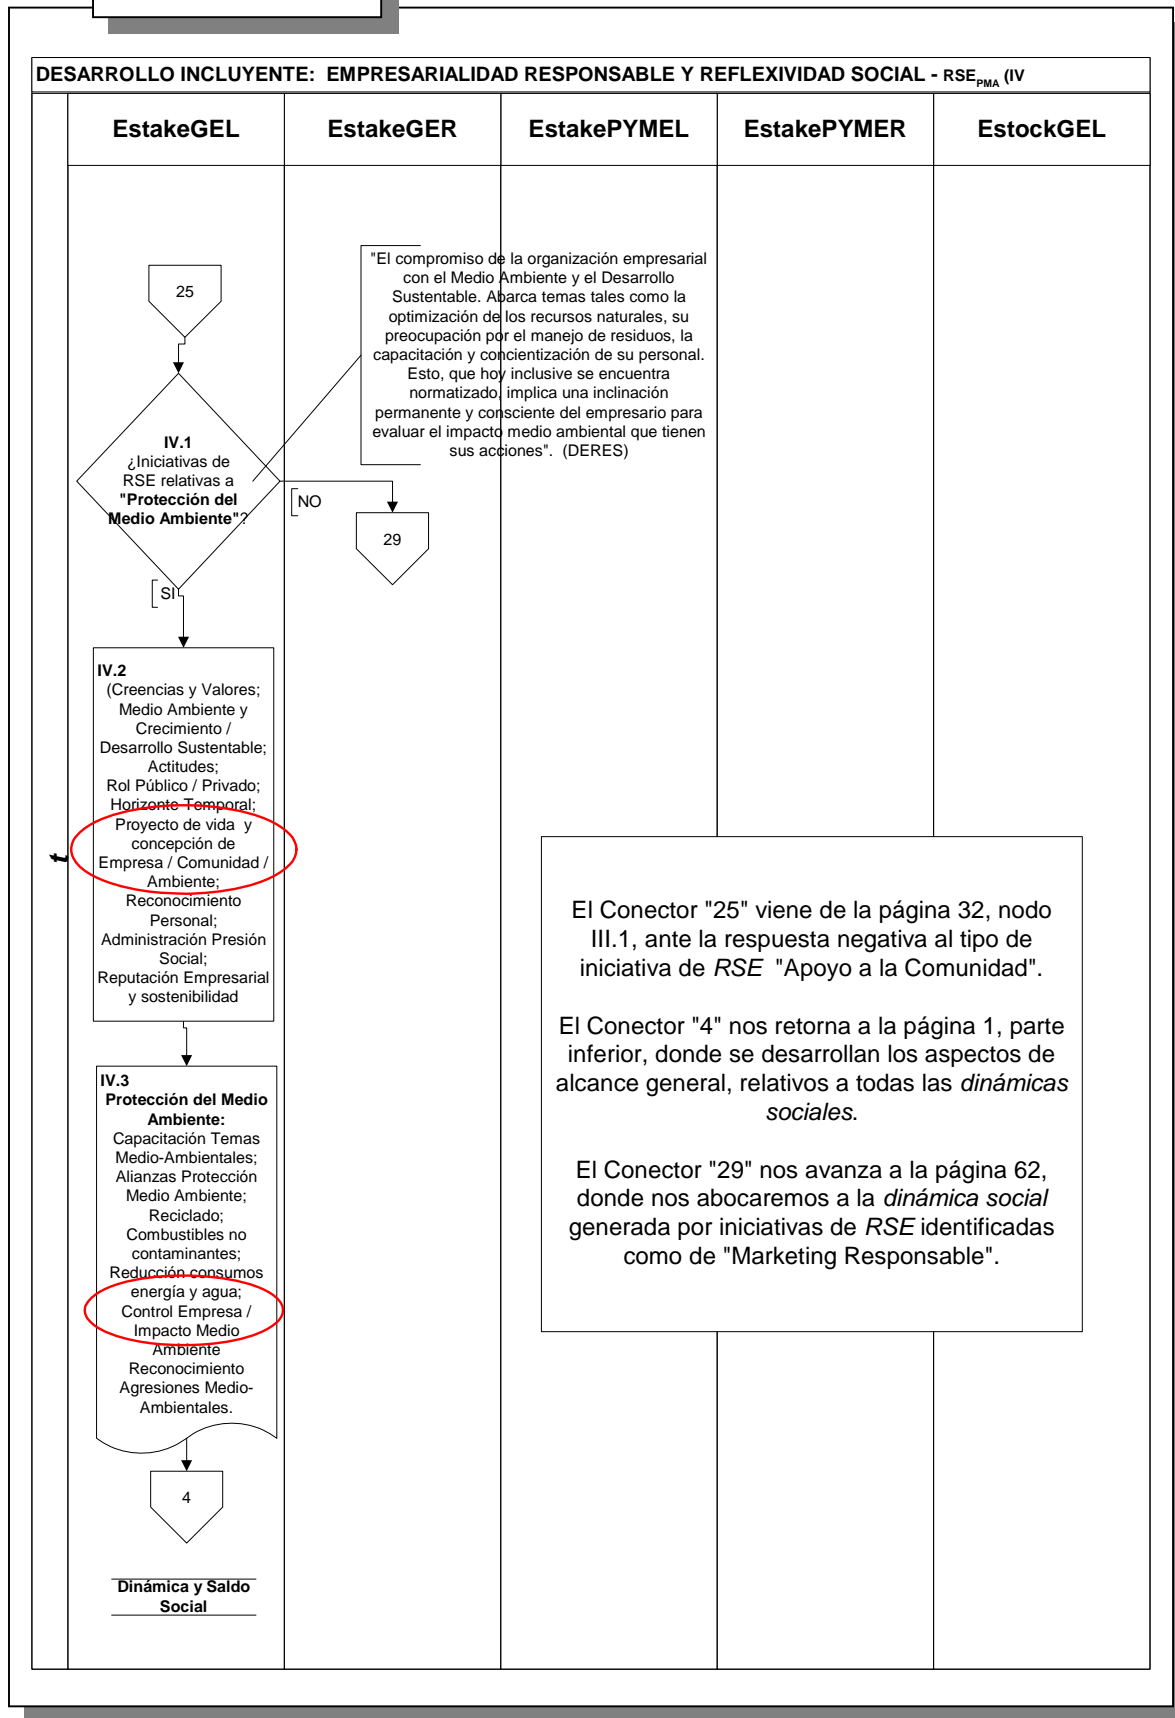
DESARROLLO INCLUYENTE: EMPRESARIALIDAD RESPONSABLE Y REFLEXIVIDAD SOCIAL - RSE$_{PMA}$ (IV

| EstakeGEL | EstakeGER | EstakePYMEL | EstakePYMER | EstockGEL |
|---|---|---|---|---|

25

"El compromiso de la organización empresarial con el Medio Ambiente y el Desarrollo Sustentable. Abarca temas tales como la optimización de los recursos naturales, su preocupación por el manejo de residuos, la capacitación y concientización de su personal. Esto, que hoy inclusive se encuentra normatizado, implica una inclinación permanente y consciente del empresario para evaluar el impacto medio ambiental que tienen sus acciones". (DERES)

IV.1
¿Iniciativas de RSE relativas a "Protección del Medio Ambiente"?

NO

29

SI

IV.2
(Creencias y Valores; Medio Ambiente y Crecimiento / Desarrollo Sustentable; Actitudes; Rol Público / Privado; Horizonte Temporal; Proyecto de vida y concepción de Empresa / Comunidad / Ambiente; Reconocimiento Personal; Administración Presión Social; Reputación Empresarial y sostenibilidad

IV.3
Protección del Medio Ambiente:
Capacitación Temas Medio-Ambientales; Alianzas Protección Medio Ambiente; Reciclado; Combustibles no contaminantes; Reducción consumos energía y agua; Control Empresa / Impacto Medio Ambiente Reconocimiento Agresiones Medio-Ambientales.

4

Dinámica y Saldo Social

El Conector "25" viene de la página 32, nodo III.1, ante la respuesta negativa al tipo de iniciativa de RSE "Apoyo a la Comunidad".

El Conector "4" nos retorna a la página 1, parte inferior, donde se desarrollan los aspectos de alcance general, relativos a todas las dinámicas sociales.

El Conector "29" nos avanza a la página 62, donde nos abocaremos a la dinámica social generada por iniciativas de RSE identificadas como de "Marketing Responsable".